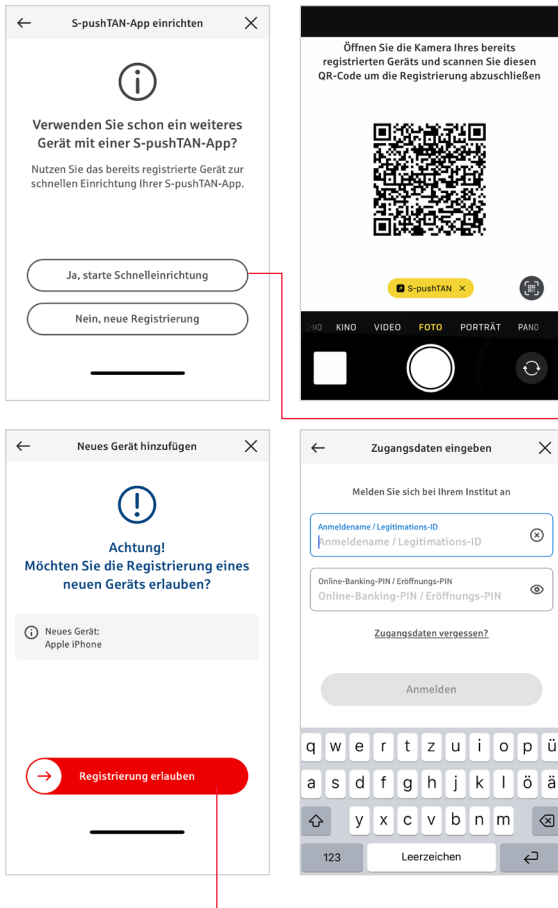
S-pushTAN-App einrichten

Verwenden Sie schon ein weiteres Gerät mit einer S-pushTAN-App?

Nutzen Sie das bereits registrierte Gerät zur schnellen Einrichtung Ihrer S-pushTAN-App.

Ja, starte Schnelleinrichtung

Nein, neue Registrierung

Öffnen Sie die Kamera Ihres bereits registrierten Geräts und scannen Sie diesen QR-Code um die Registrierung abzuschließen

S-pushTAN

MO KINO VIDEO FOTO PORTRÄT PANO

Neues Gerät hinzufügen

Achtung!
Möchten Sie die Registrierung eines neuen Geräts erlauben?

Neues Gerät:
Apple iPhone

Registrierung erlauben

Zugangsdaten eingeben

Melden Sie sich bei Ihrem Institut an

Anmeldename / Legitimations-ID
Anmeldename / Legitimations-ID

Online-Banking-PIN / Eröffnungs-PIN
Online-Banking-PIN / Eröffnungs-PIN

Zugangsdaten vergessen?

Anmelden

q w e r t z u i o p ü
a s d f g h j k l ö ä
y x c v b n m
123 Leerzeichen